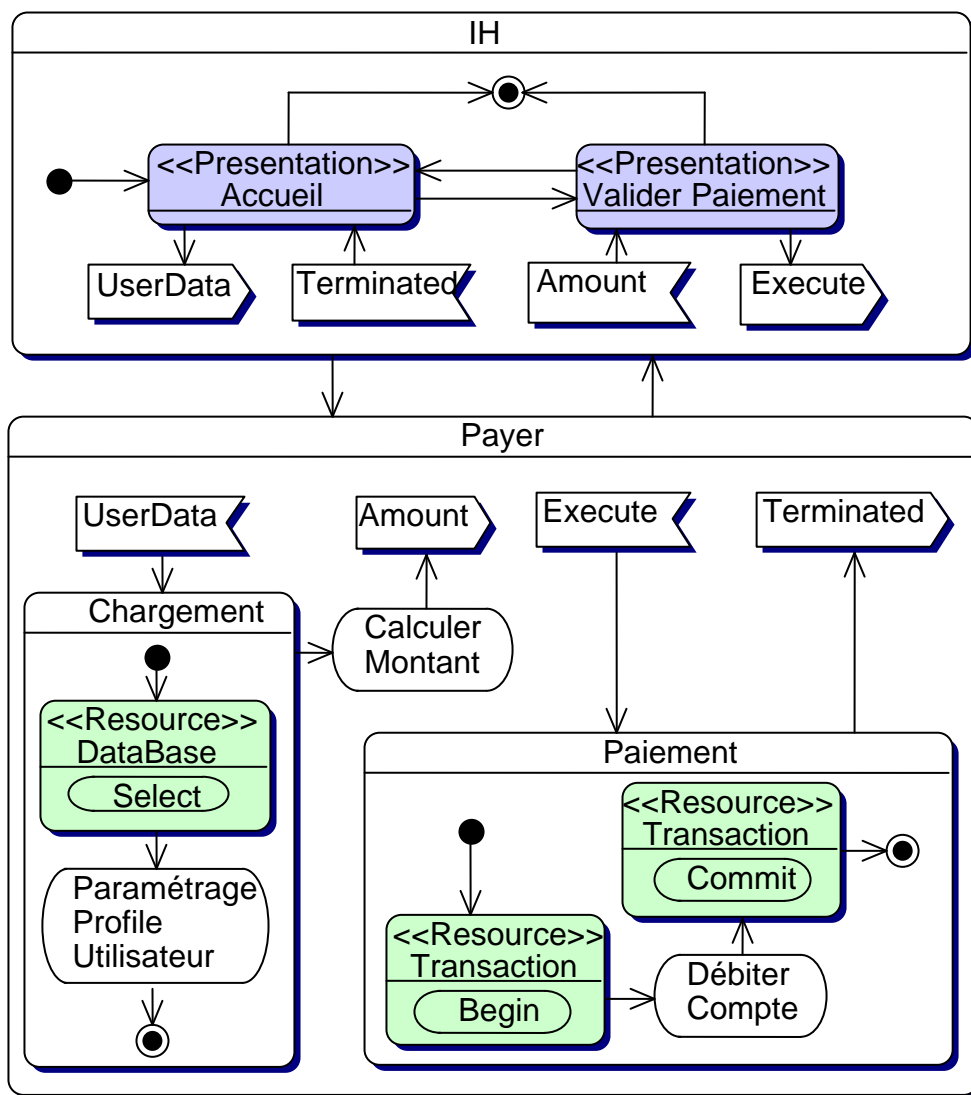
IH

<<Presentation>>
Accueil

<<Presentation>>
Valider Paiement

UserData

Terminated

Amount

Execute

Payer

UserData

Amount

Execute

Terminated

Chargement

<<Resource>>
DataBase

Select

Paramétrage
Profile
Utilisateur

Calculer
Montant

Paiement

<<Resource>>
Transaction

Commit

<<Resource>>
Transaction

Begin

Débiter
Compte